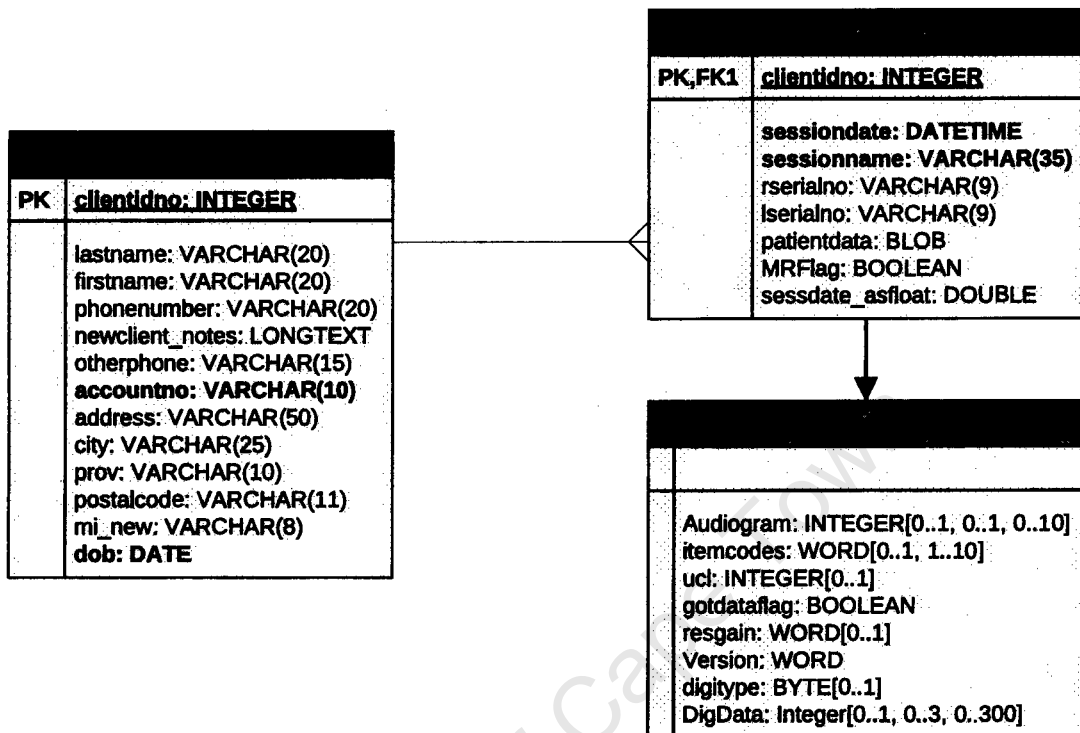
PK clientidno: INTEGER

lastname: VARCHAR(20)
firstname: VARCHAR(20)
phonenumber: VARCHAR(20)
newclient_notes: LONGTEXT
otherphone: VARCHAR(15)
accountno: VARCHAR(10)
address: VARCHAR(50)
city: VARCHAR(25)
prov: VARCHAR(10)
postalcode: VARCHAR(11)
mi_new: VARCHAR(8)
dob: DATE

PK,FK1 clientidno: INTEGER

sessiondate: DATETIME
sessionname: VARCHAR(35)
rserialno: VARCHAR(9)
lserialno: VARCHAR(9)
patientdata: BLOB
MRFlag: BOOLEAN
sessdate_asfloat: DOUBLE

Audiogram: INTEGER[0..1, 0..1, 0..10]
itemcodes: WORD[0..1, 1..10]
ucl: INTEGER[0..1]
gotdataflag: BOOLEAN
resgain: WORD[0..1]
Version: WORD
digitype: BYTE[0..1]
DigData: Integer[0..1, 0..3, 0..300]